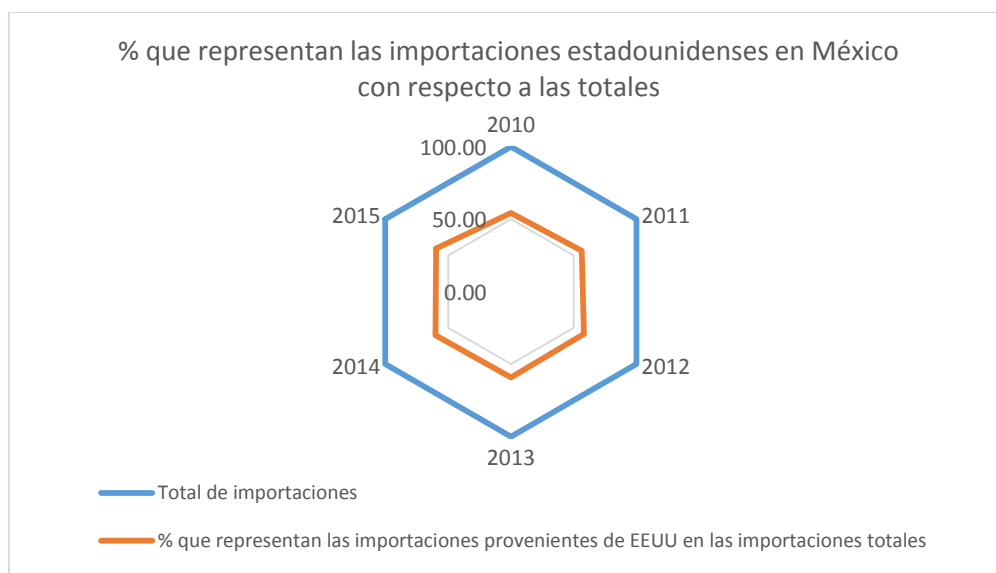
% que representan las importaciones estadounidenses en México con respecto a las totales

2010
100.00
2011
2015
50.00
0.00
2012
2014
2013

Total de importaciones

% que representan las importaciones provenientes de EEUU en las importaciones totales